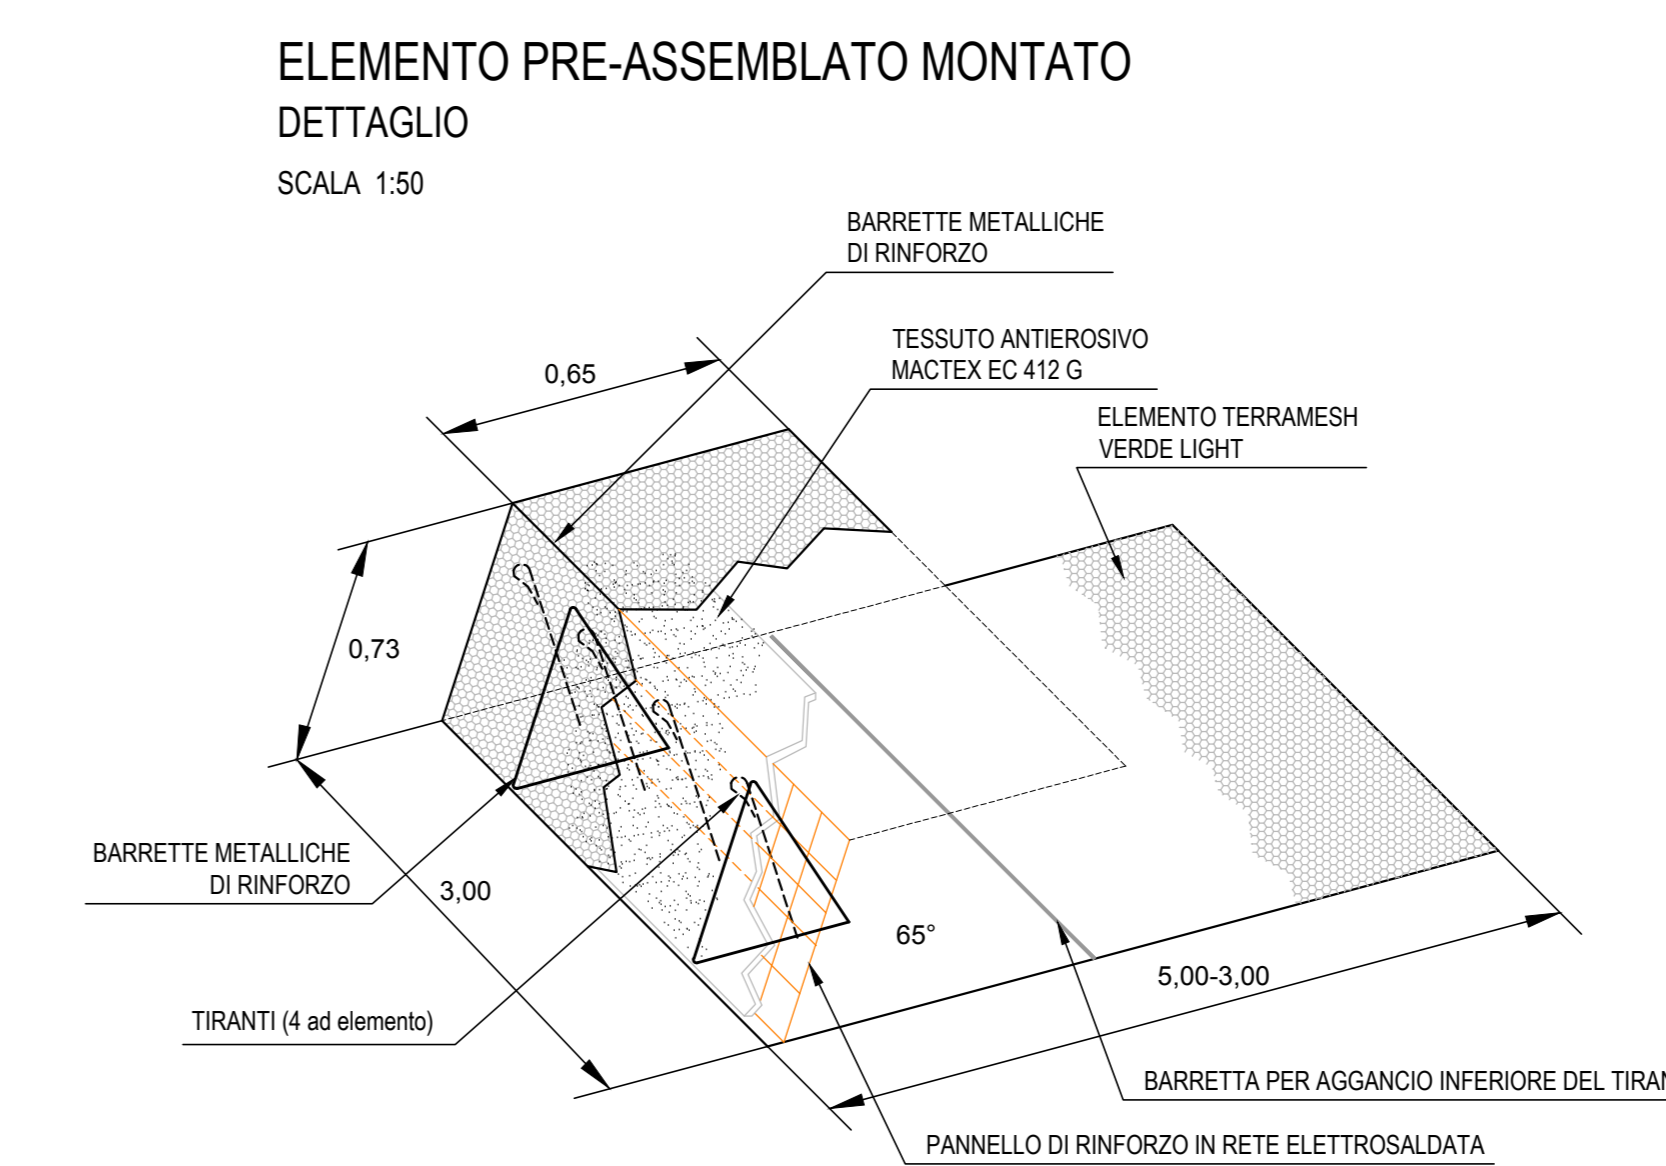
ELEMENTO PRE-ASSEMBLATO MONTATO
DETTAGLIO
SCALA 1:50

BARRETTE METALLICHE DI RINFORZO

TESSUTO ANTIEROSIVO MACTEX EC 412 G

ELEMENTO TERRAMESH VERDE LIGHT

0,65

0,73

BARRETTE METALLICHE DI RINFORZO

3,00

65°

5,00-3,00

TIRANTI (4 ad elemento)

BARRETTA PER AGGANCIO INFERIORE DEL TIRA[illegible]

PANNELLO DI RINFORZO IN RETE ELETTROSALDATA